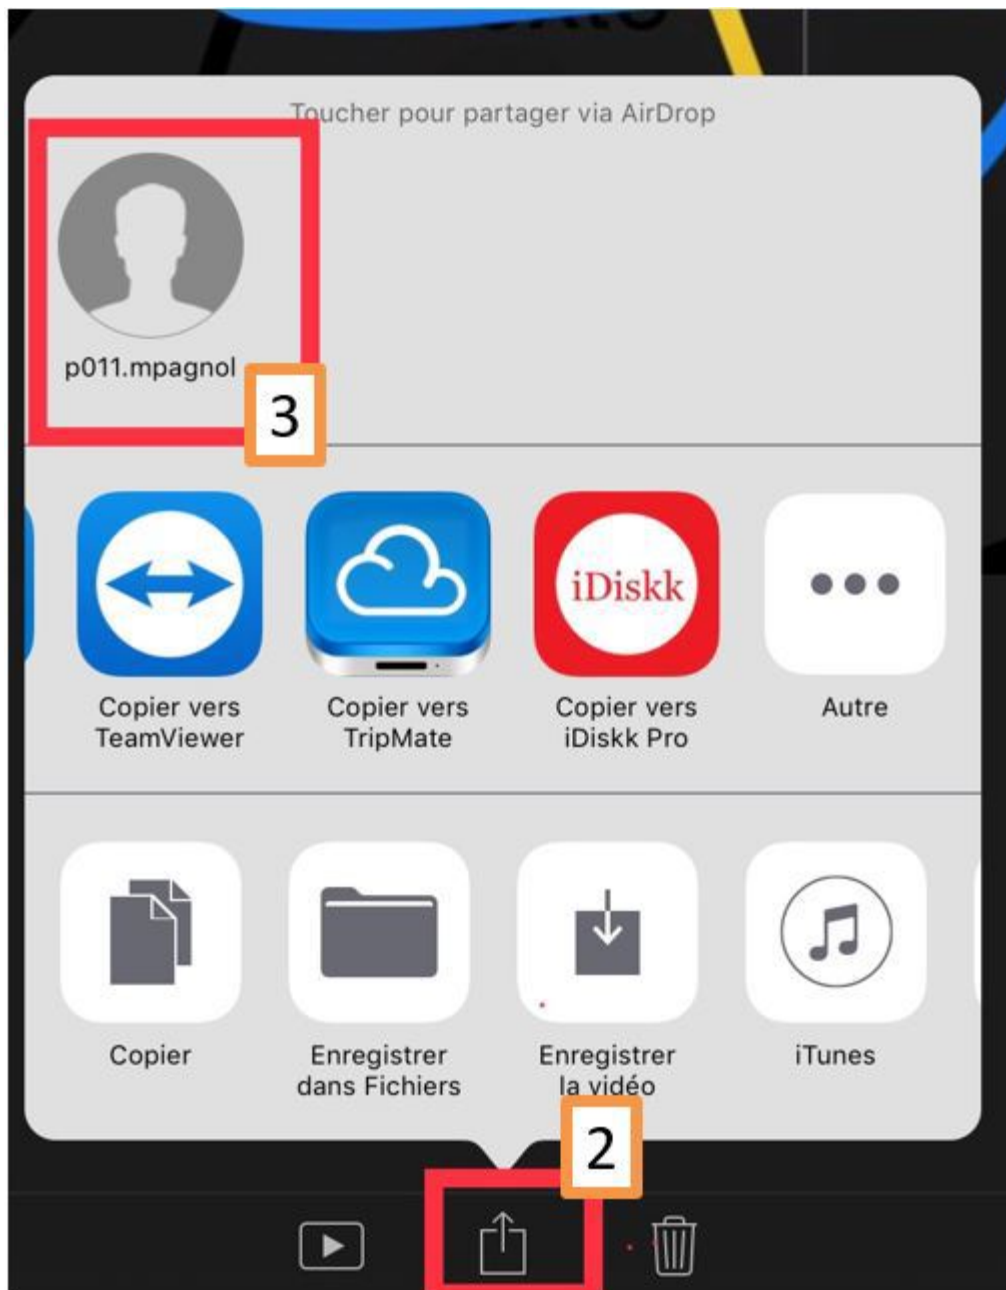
Toucher pour partager via AirDrop

p011.mpagnol

3

Copier vers TeamViewer

Copier vers TripMate

iDiskk

Copier vers iDiskk Pro

Autre

Copier

Enregistrer dans Fichiers

Enregistrer la vidéo

iTunes

2